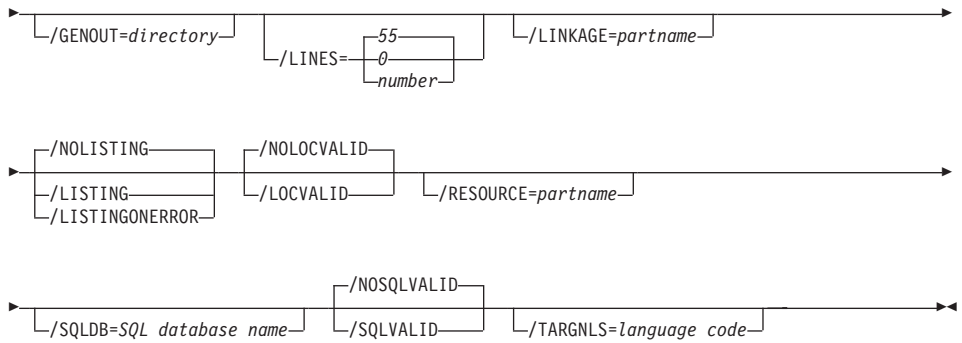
/GENOUT=directory

/LINES=55
0
number

/LINKAGE=partname

/NOLISTING
/LISTING
/LISTINGONERROR

/NOLOCVALID
/LOCVALID

/RESOURCE=partname

/SQLDB=SQL database name

/NOSQLVALID
/SQLVALID

/TARGNLS=language code